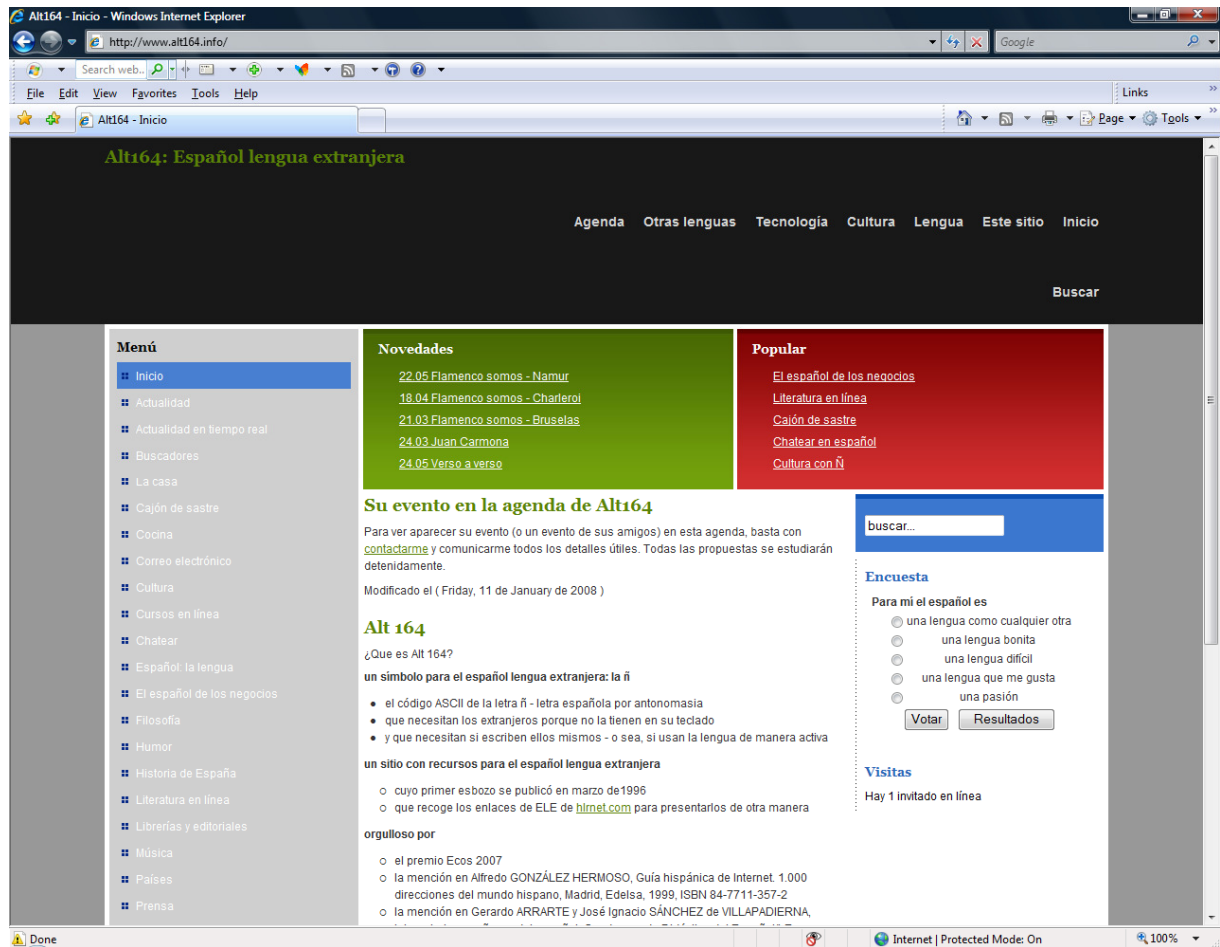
Alt164 - Inicio - Windows Internet Explorer

http://www.alt164.info/

Google

Search web..

File Edit View Favorites Tools Help

Links

Alt164 - Inicio

Page Tools

Alt164: Español lengua extranjera

Agenda Otras lenguas Tecnología Cultura Lengua Este sitio Inicio

Buscar

Menú

Inicio
Actualidad
Actualidad en tiempo real
Buscadores
La casa
Cajón de sastre
Cocina
Correo electrónico
Cultura
Cursos en línea
Chatear
Español: la lengua
El español de los negocios
Filosofía
Humor
Historia de España
Literatura en línea
Librerías y editoriales
Música
Países
Prensa

Novedades

22.05 Flamenco somos - Namur
18.04 Flamenco somos - Charleroi
21.03 Flamenco somos - Bruselas
24.03 Juan Carmona
24.05 Verso a verso

Popular

El español de los negocios
Literatura en línea
Cajón de sastre
Chatear en español
Cultura con Ñ

Su evento en la agenda de Alt164

Para ver aparecer su evento (o un evento de sus amigos) en esta agenda, basta con contactarme y comunicarme todos los detalles útiles. Todas las propuestas se estudiarán detenidamente.

Modificado el ( Friday, 11 de January de 2008 )

Alt 164

¿Que es Alt 164?

un símbolo para el español lengua extranjera: la ñ

- el código ASCII de la letra ñ - letra española por antonomasia
- que necesitan los extranjeros porque no la tienen en su teclado
- y que necesitan si escriben ellos mismos - o sea, si usan la lengua de manera activa

un sitio con recursos para el español lengua extranjera

- cuyo primer esbozo se publicó en marzo de1996
- que recoge los enlaces de ELE de hlrnet.com para presentarlos de otra manera

orgulloso por

- el premio Ecos 2007
- la mención en Alfredo GONZÁLEZ HERMOSO, Guía hispánica de Internet. 1.000 direcciones del mundo hispano, Madrid, Edelsa, 1999, ISBN 84-7711-357-2
- la mención en Gerardo ARRARTE y José Ignacio SÁNCHEZ de VILLAPADIERNA,

buscar...

Encuesta

Para mí el español es

una lengua como cualquier otra
una lengua bonita
una lengua difícil
una lengua que me gusta
una pasión

Votar Resultados

Visitas

Hay 1 invitado en línea

Done

Internet | Protected Mode: On

100%